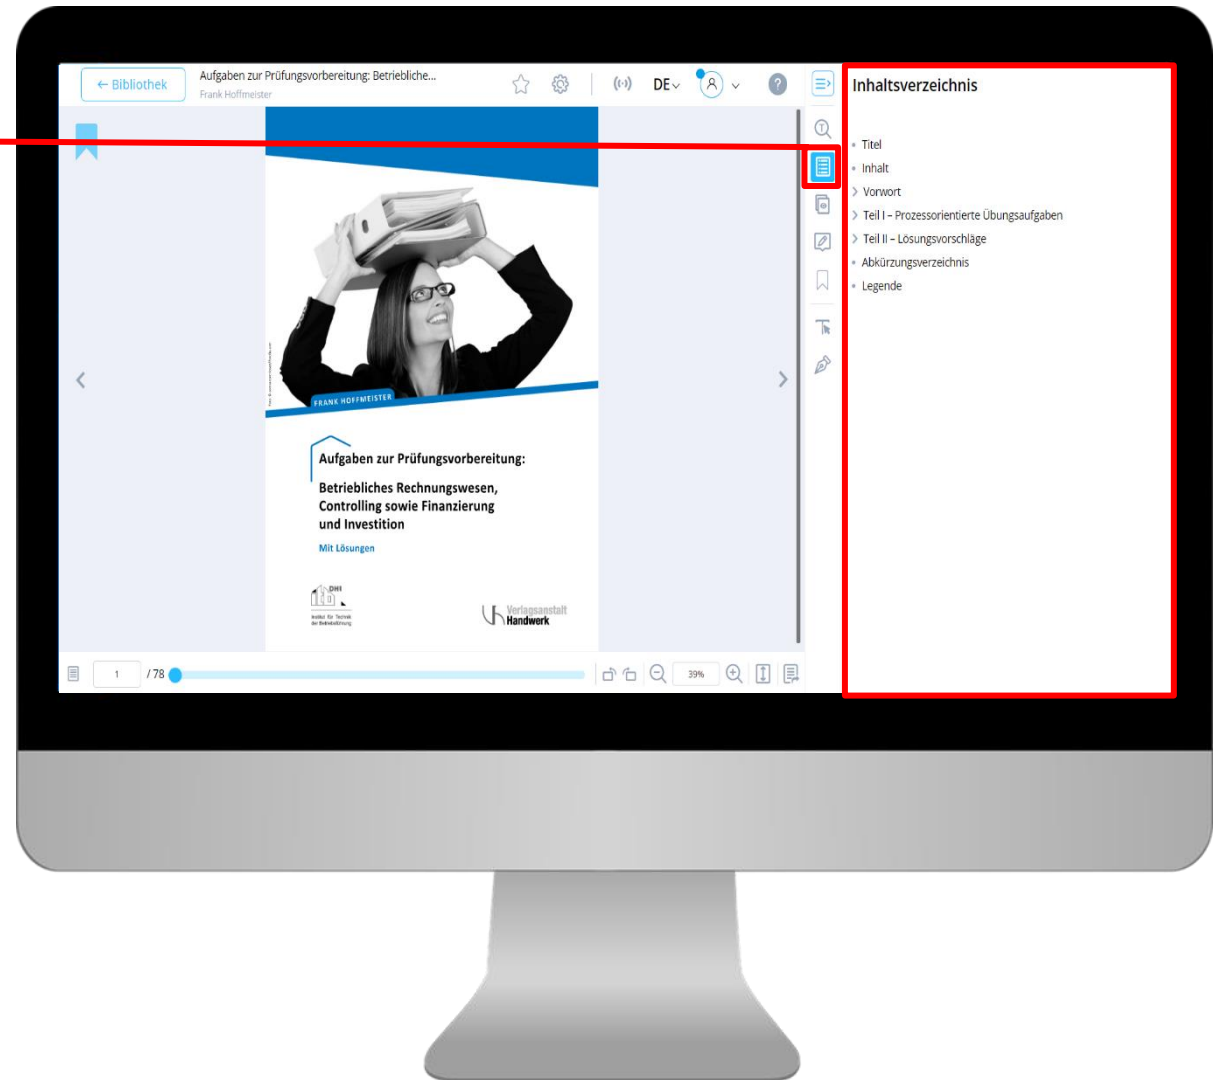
← Bibliothek
Aufgaben zur Prüfungsvorbereitung: Betriebliche...
Frank Hoffmeister
DE

FRANK HOFFMEISTER

Aufgaben zur Prüfungsvorbereitung:

Betriebliches Rechnungswesen, Controlling sowie Finanzierung und Investition

Mit Lösungen

DHI
Institut für Technik der Betriebsführung

Verlagsanstalt Handwerk

1 / 78
39%

Inhaltsverzeichnis

Titel
Inhalt
Vorwort
Teil I – Prozessorientierte Übungsaufgaben
Teil II – Lösungsvorschläge
Abkürzungsverzeichnis
Legende